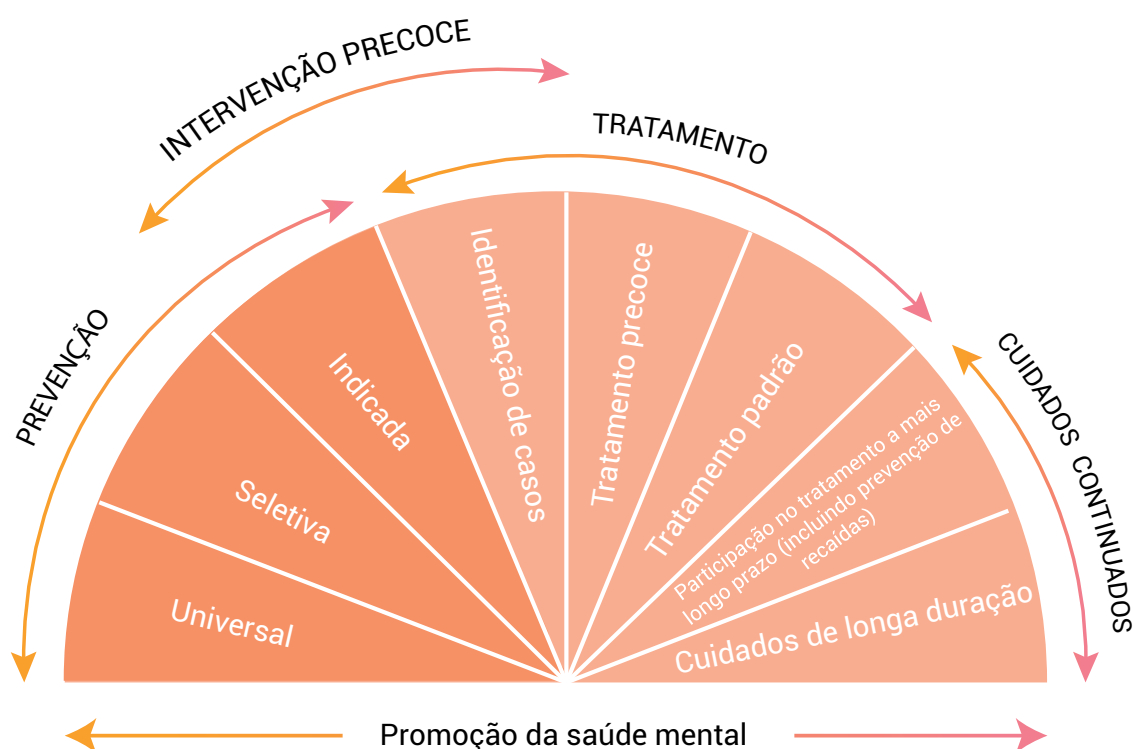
INTERVENÇÃO PRECOCE

TRATAMENTO

PREVENÇÃO

CUIDADOS CONTINUADOS

Universal

Seletiva

Indicada

Identificação de casos

Tratamento precoce

Tratamento padrão

Participação no tratamento a mais longo prazo (incluindo prevenção de recaídas)

Cuidados de longa duração

Promoção da saúde mental